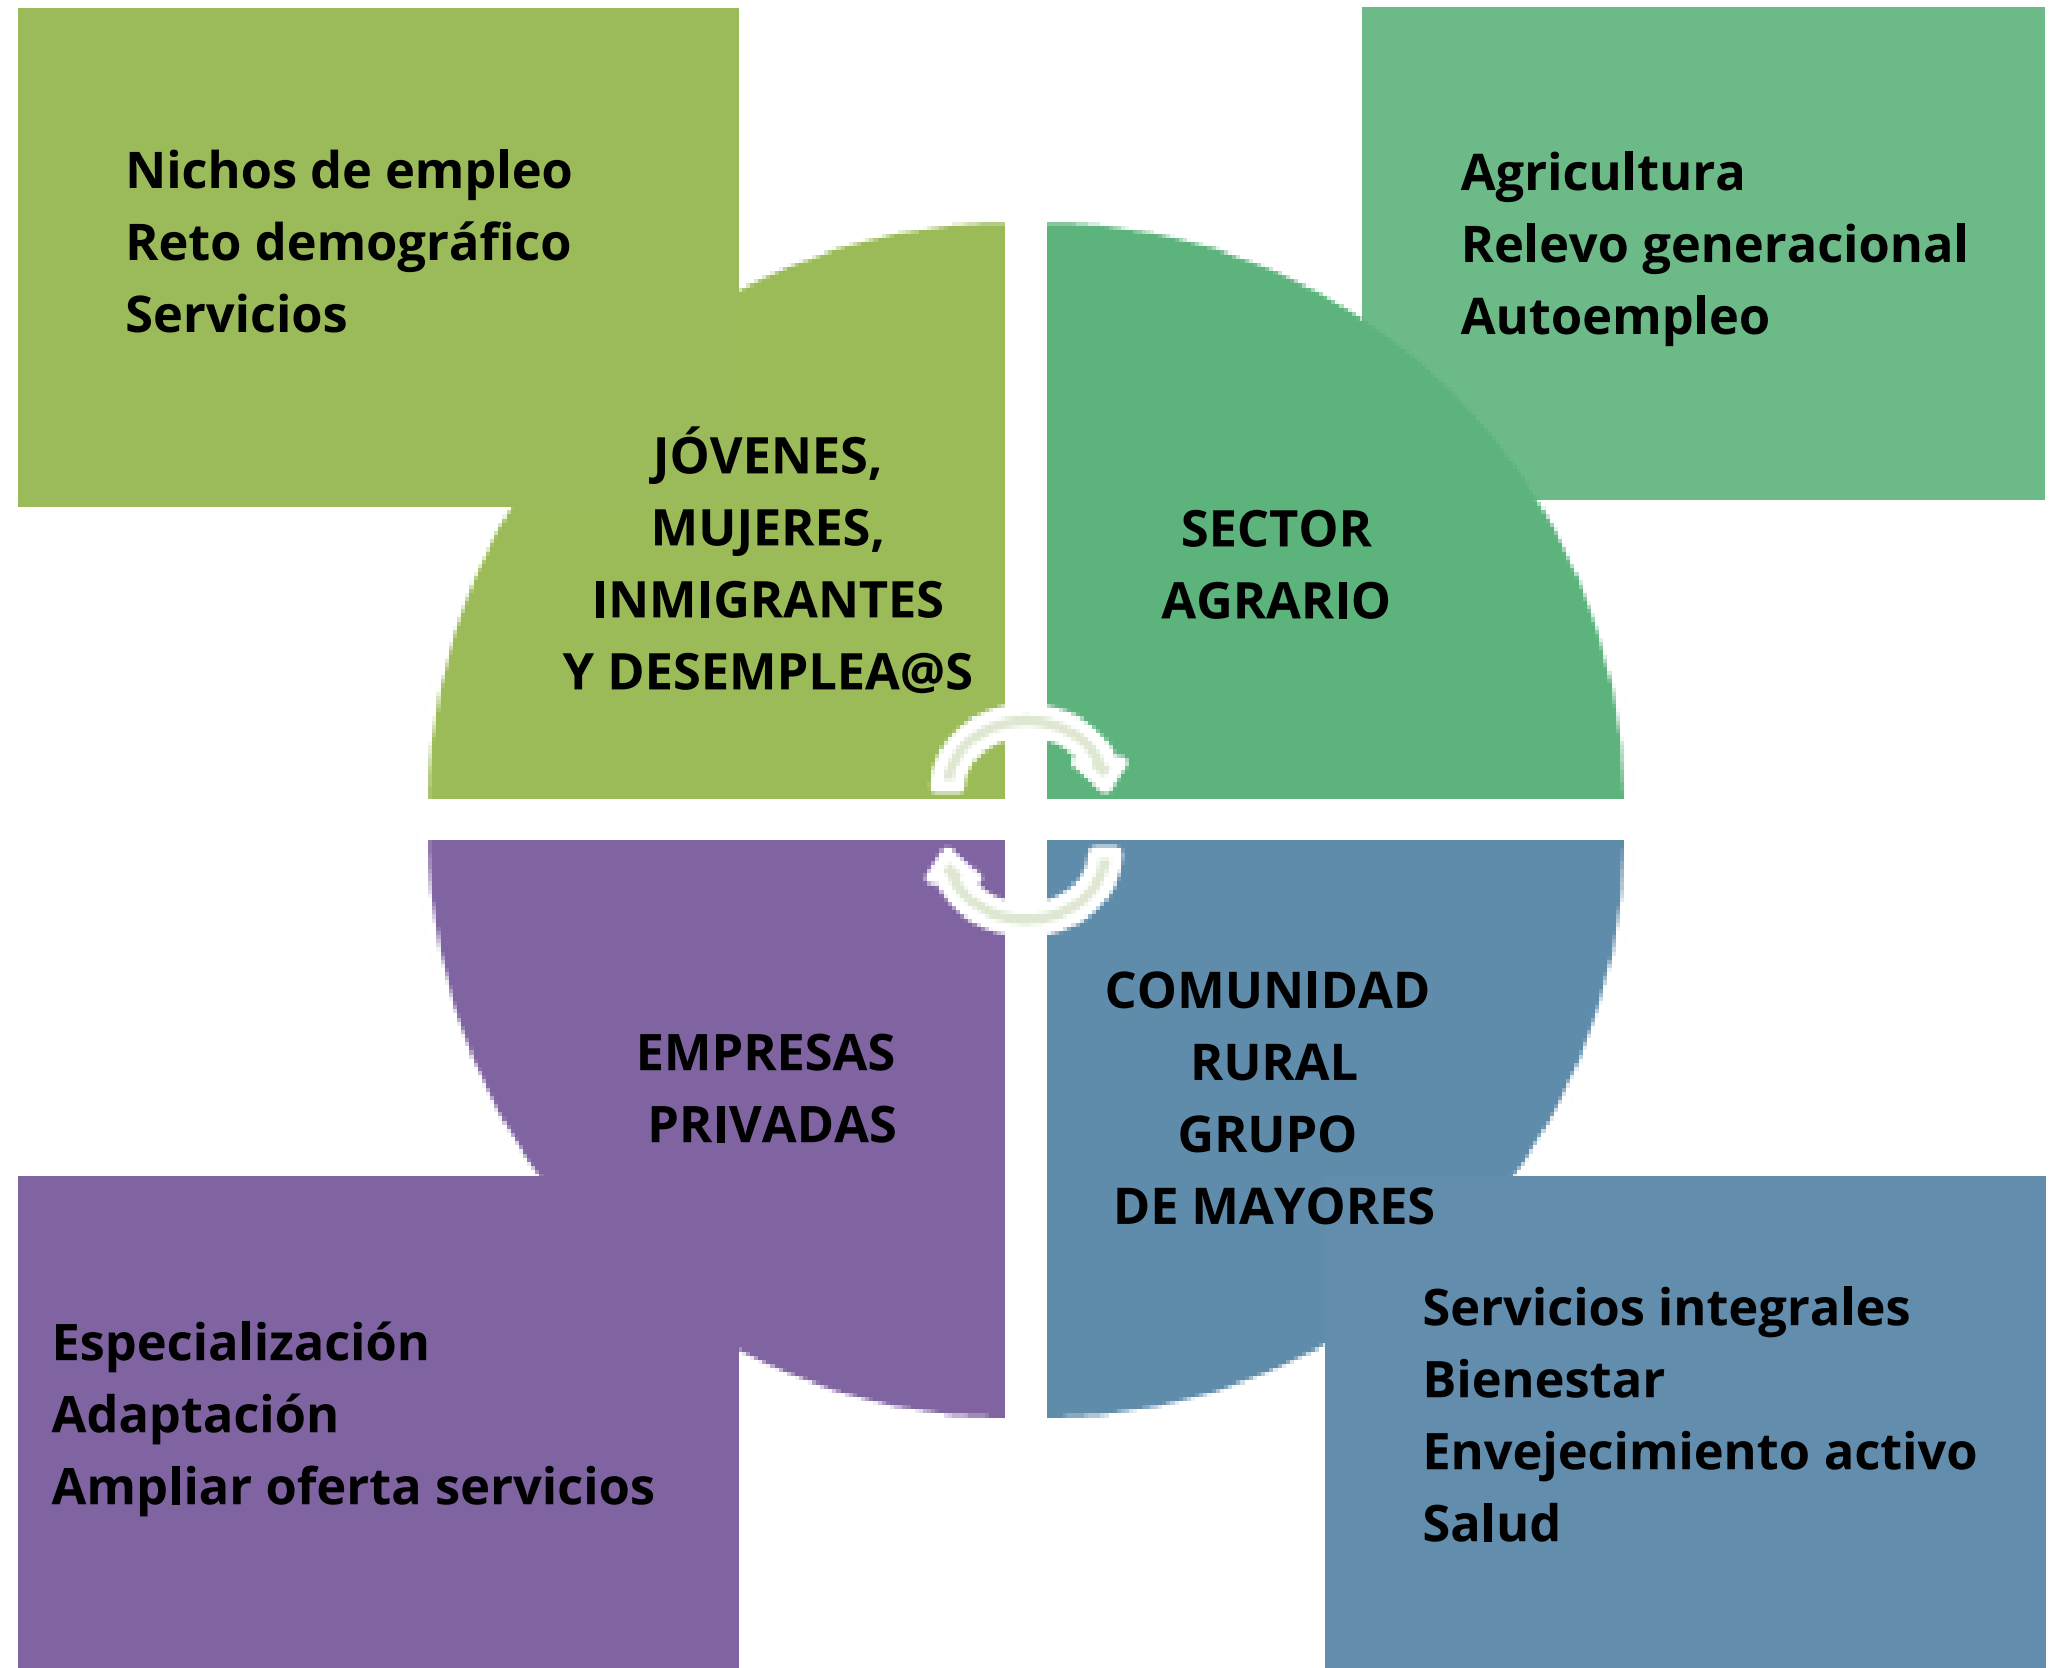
Nichos de empleo
Reto demográfico
Servicios

JÓVENES,
MUJERES,
INMIGRANTES
Y DESEMPLEA@S

Agricultura
Relevo generacional
Autoempleo

SECTOR
AGRARIO

EMPRESAS
PRIVADAS

Especialización
Adaptación
Ampliar oferta servicios

COMUNIDAD
RURAL
GRUPO
DE MAYORES

Servicios integrales
Bienestar
Envejecimiento activo
Salud